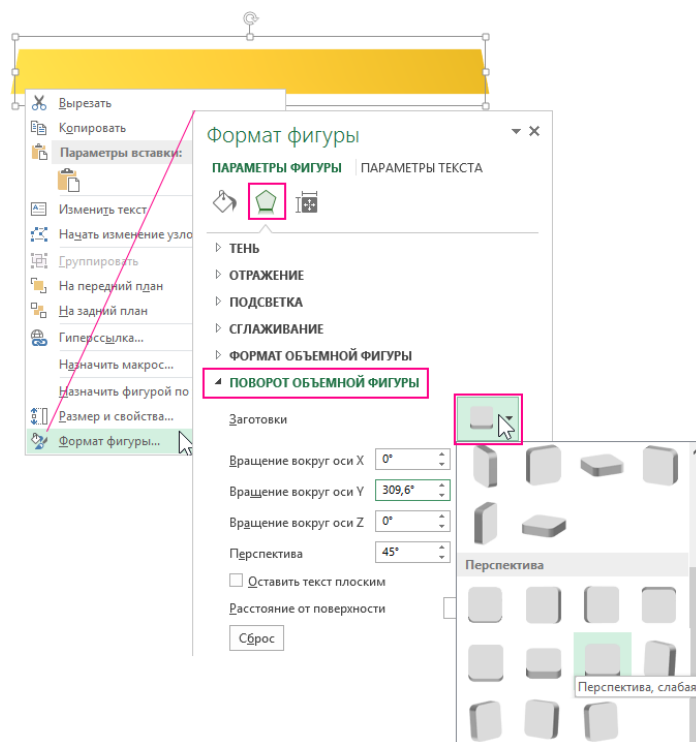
Вырезать
Копировать
Параметры вставки:
Изменить текст
Начать изменение узло
Группировать
На передний план
На задний план
Гиперссылка...
Назначить макрос...
Назначить фигурой по
Размер и свойства...
Формат фигуры...

Формат фигуры
ПАРАМЕТРЫ ФИГУРЫ ПАРАМЕТРЫ ТЕКСТА
ТЕНЬ
ОТРАЖЕНИЕ
ПОДСВЕТКА
СГЛАЖИВАНИЕ
ФОРМАТ ОБЪЕМНОЙ ФИГУРЫ
ПОВОРОТ ОБЪЕМНОЙ ФИГУРЫ
Заготовки
Вращение вокруг оси X 0°
Вращение вокруг оси Y 309,6°
Вращение вокруг оси Z 0°
Перспектива 45°
Оставить текст плоским
Расстояние от поверхности
Сброс

Перспектива
Перспектива, слабая